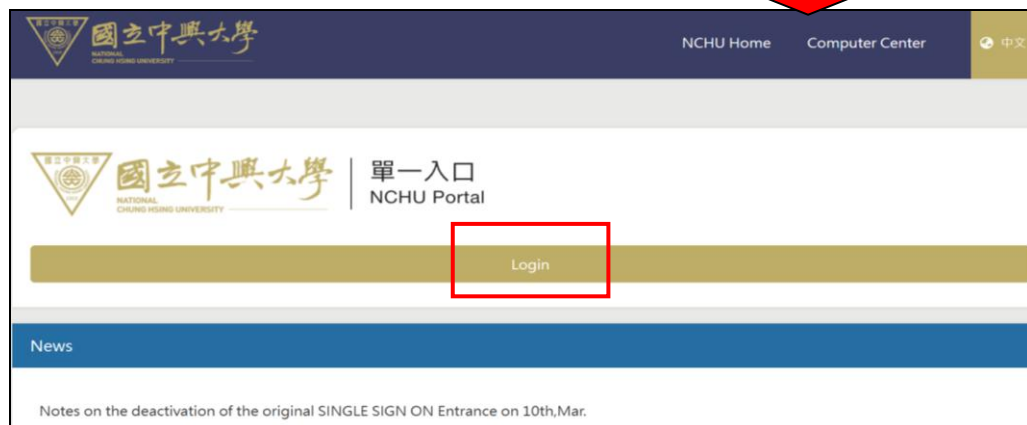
國立中興大學
國立中興大學
NATIONAL CHUNG HSING UNIVERSITY

NCHU Home Computer Center 中文

國立中興大學
國立中興大學
NATIONAL CHUNG HSING UNIVERSITY
單一入口
NCHU Portal

Login

News

Notes on the deactivation of the original SINGLE SIGN ON Entrance on 10th,Mar.